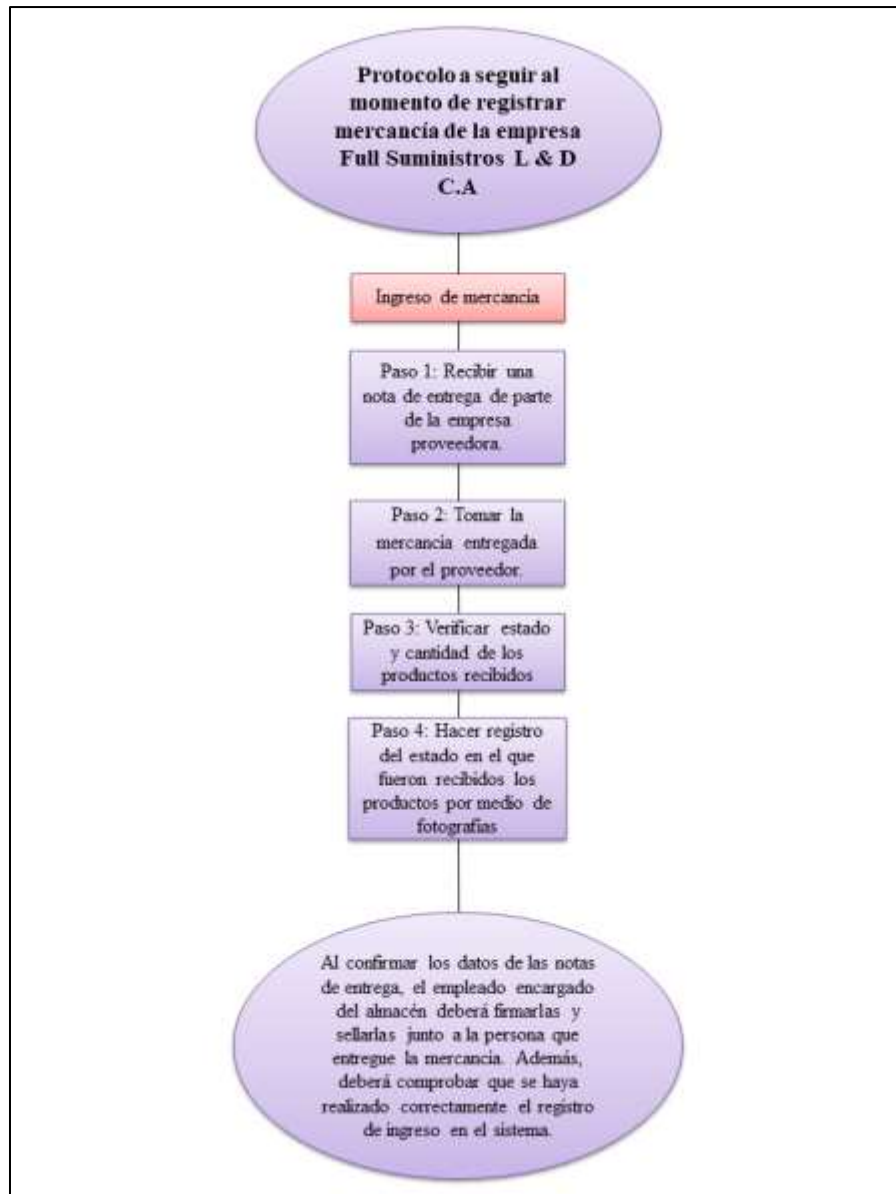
Protocolo a seguir al momento de registrar mercancía de la empresa Full Suministros L & D C.A

Ingreso de mercancía

Paso 1: Recibir una nota de entrega de parte de la empresa proveedora.

Paso 2: Tomar la mercancía entregada por el proveedor.

Paso 3: Verificar estado y cantidad de los productos recibidos

Paso 4: Hacer registro del estado en el que fueron recibidos los productos por medio de fotografías

Al confirmar los datos de las notas de entrega, el empleado encargado del almacén deberá firmarlas y sellarlas junto a la persona que entregue la mercancía. Además, deberá comprobar que se haya realizado correctamente el registro de ingreso en el sistema.